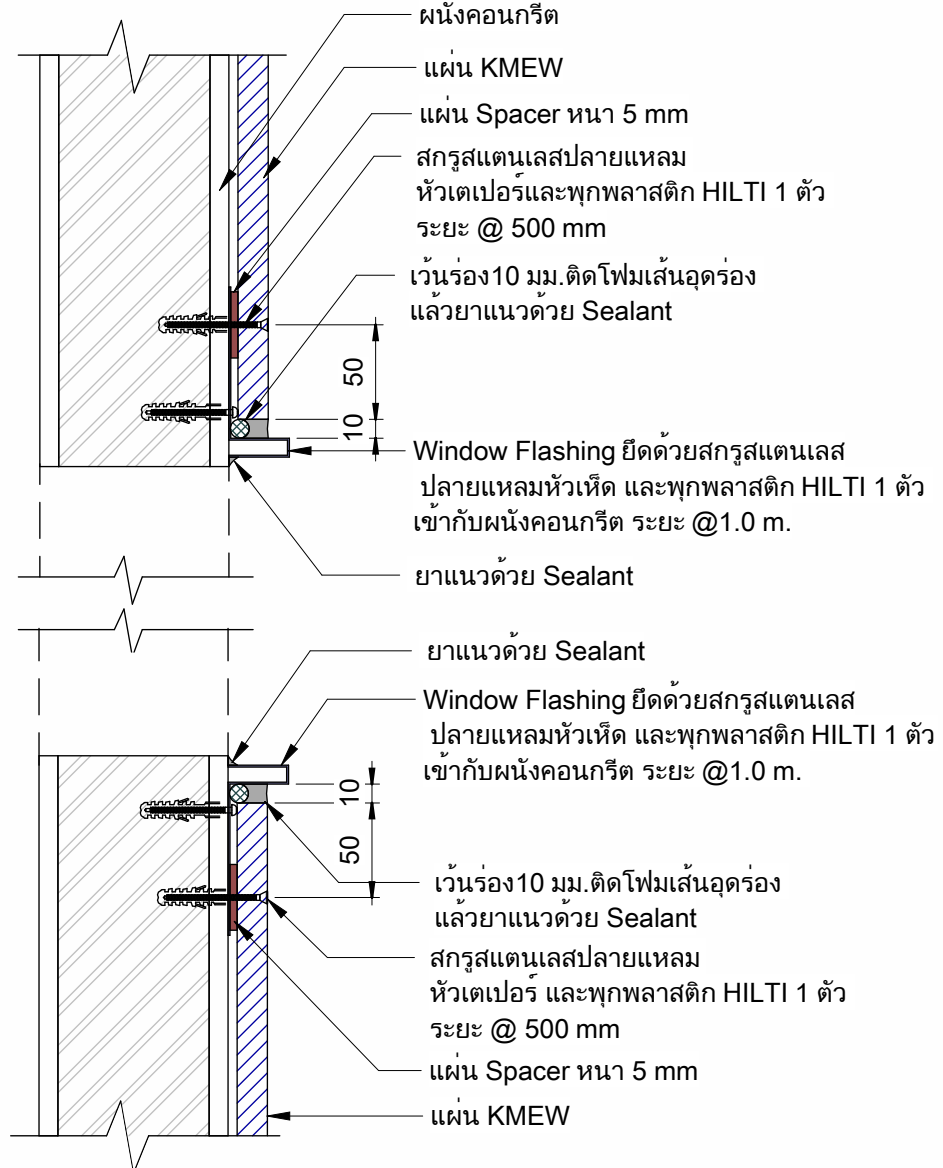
ผนังคอนกรีต

แผ่น KMEW

แผ่น Spacer หนา 5 mm

สกรูสแตนเลสปลายแหลม หัวเตเปอร์และพุกพลาสติก HILTI 1 ตัว ระยะ @ 500 mm

เว้นร่อง10 มม.ติดโฟมเส้นอุดร่อง แล้วยาแนวด้วย Sealant

50

10

Window Flashing ยึดด้วยสกรูสแตนเลส ปลายแหลมหัวเห็ด และพุกพลาสติก HILTI 1 ตัว เข้ากับผนังคอนกรีต ระยะ @1.0 m.

ยาแนวด้วย Sealant

ยาแนวด้วย Sealant

Window Flashing ยึดด้วยสกรูสแตนเลส ปลายแหลมหัวเห็ด และพุกพลาสติก HILTI 1 ตัว เข้ากับผนังคอนกรีต ระยะ @1.0 m.

10

50

เว้นร่อง10 มม.ติดโฟมเส้นอุดร่อง แล้วยาแนวด้วย Sealant

สกรูสแตนเลสปลายแหลม หัวเตเปอร์ และพุกพลาสติก HILTI 1 ตัว ระยะ @ 500 mm

แผ่น Spacer หนา 5 mm

แผ่น KMEW